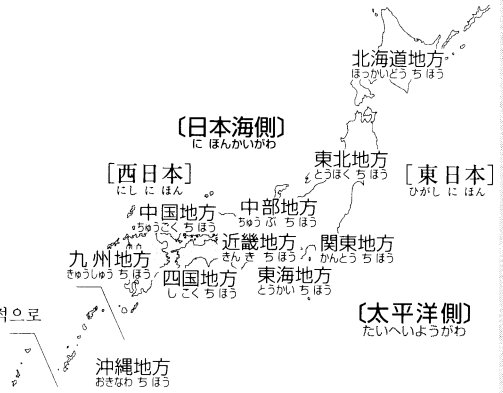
北海道地方
ほっかいどう ち ほう

〔日本海側〕
に ほんかいがわ

東北地方
とうほく ち ほう

［西日本］
にし に ほん

［東日本］
ひがし に ほん

中国地方
ちゅうごく ち ほう

中部地方
ちゅうぶ ち ほう

九州地方
きゅうしゅう ち ほう

近畿地方
きん き ち ほう

関東地方
かんとう ち ほう

四国地方
し こく ち ほう

東海地方
とうかい ち ほう

〔太平洋側〕
たいへいようがわ

쪽으로

沖縄地方
おきなわ ち ほう